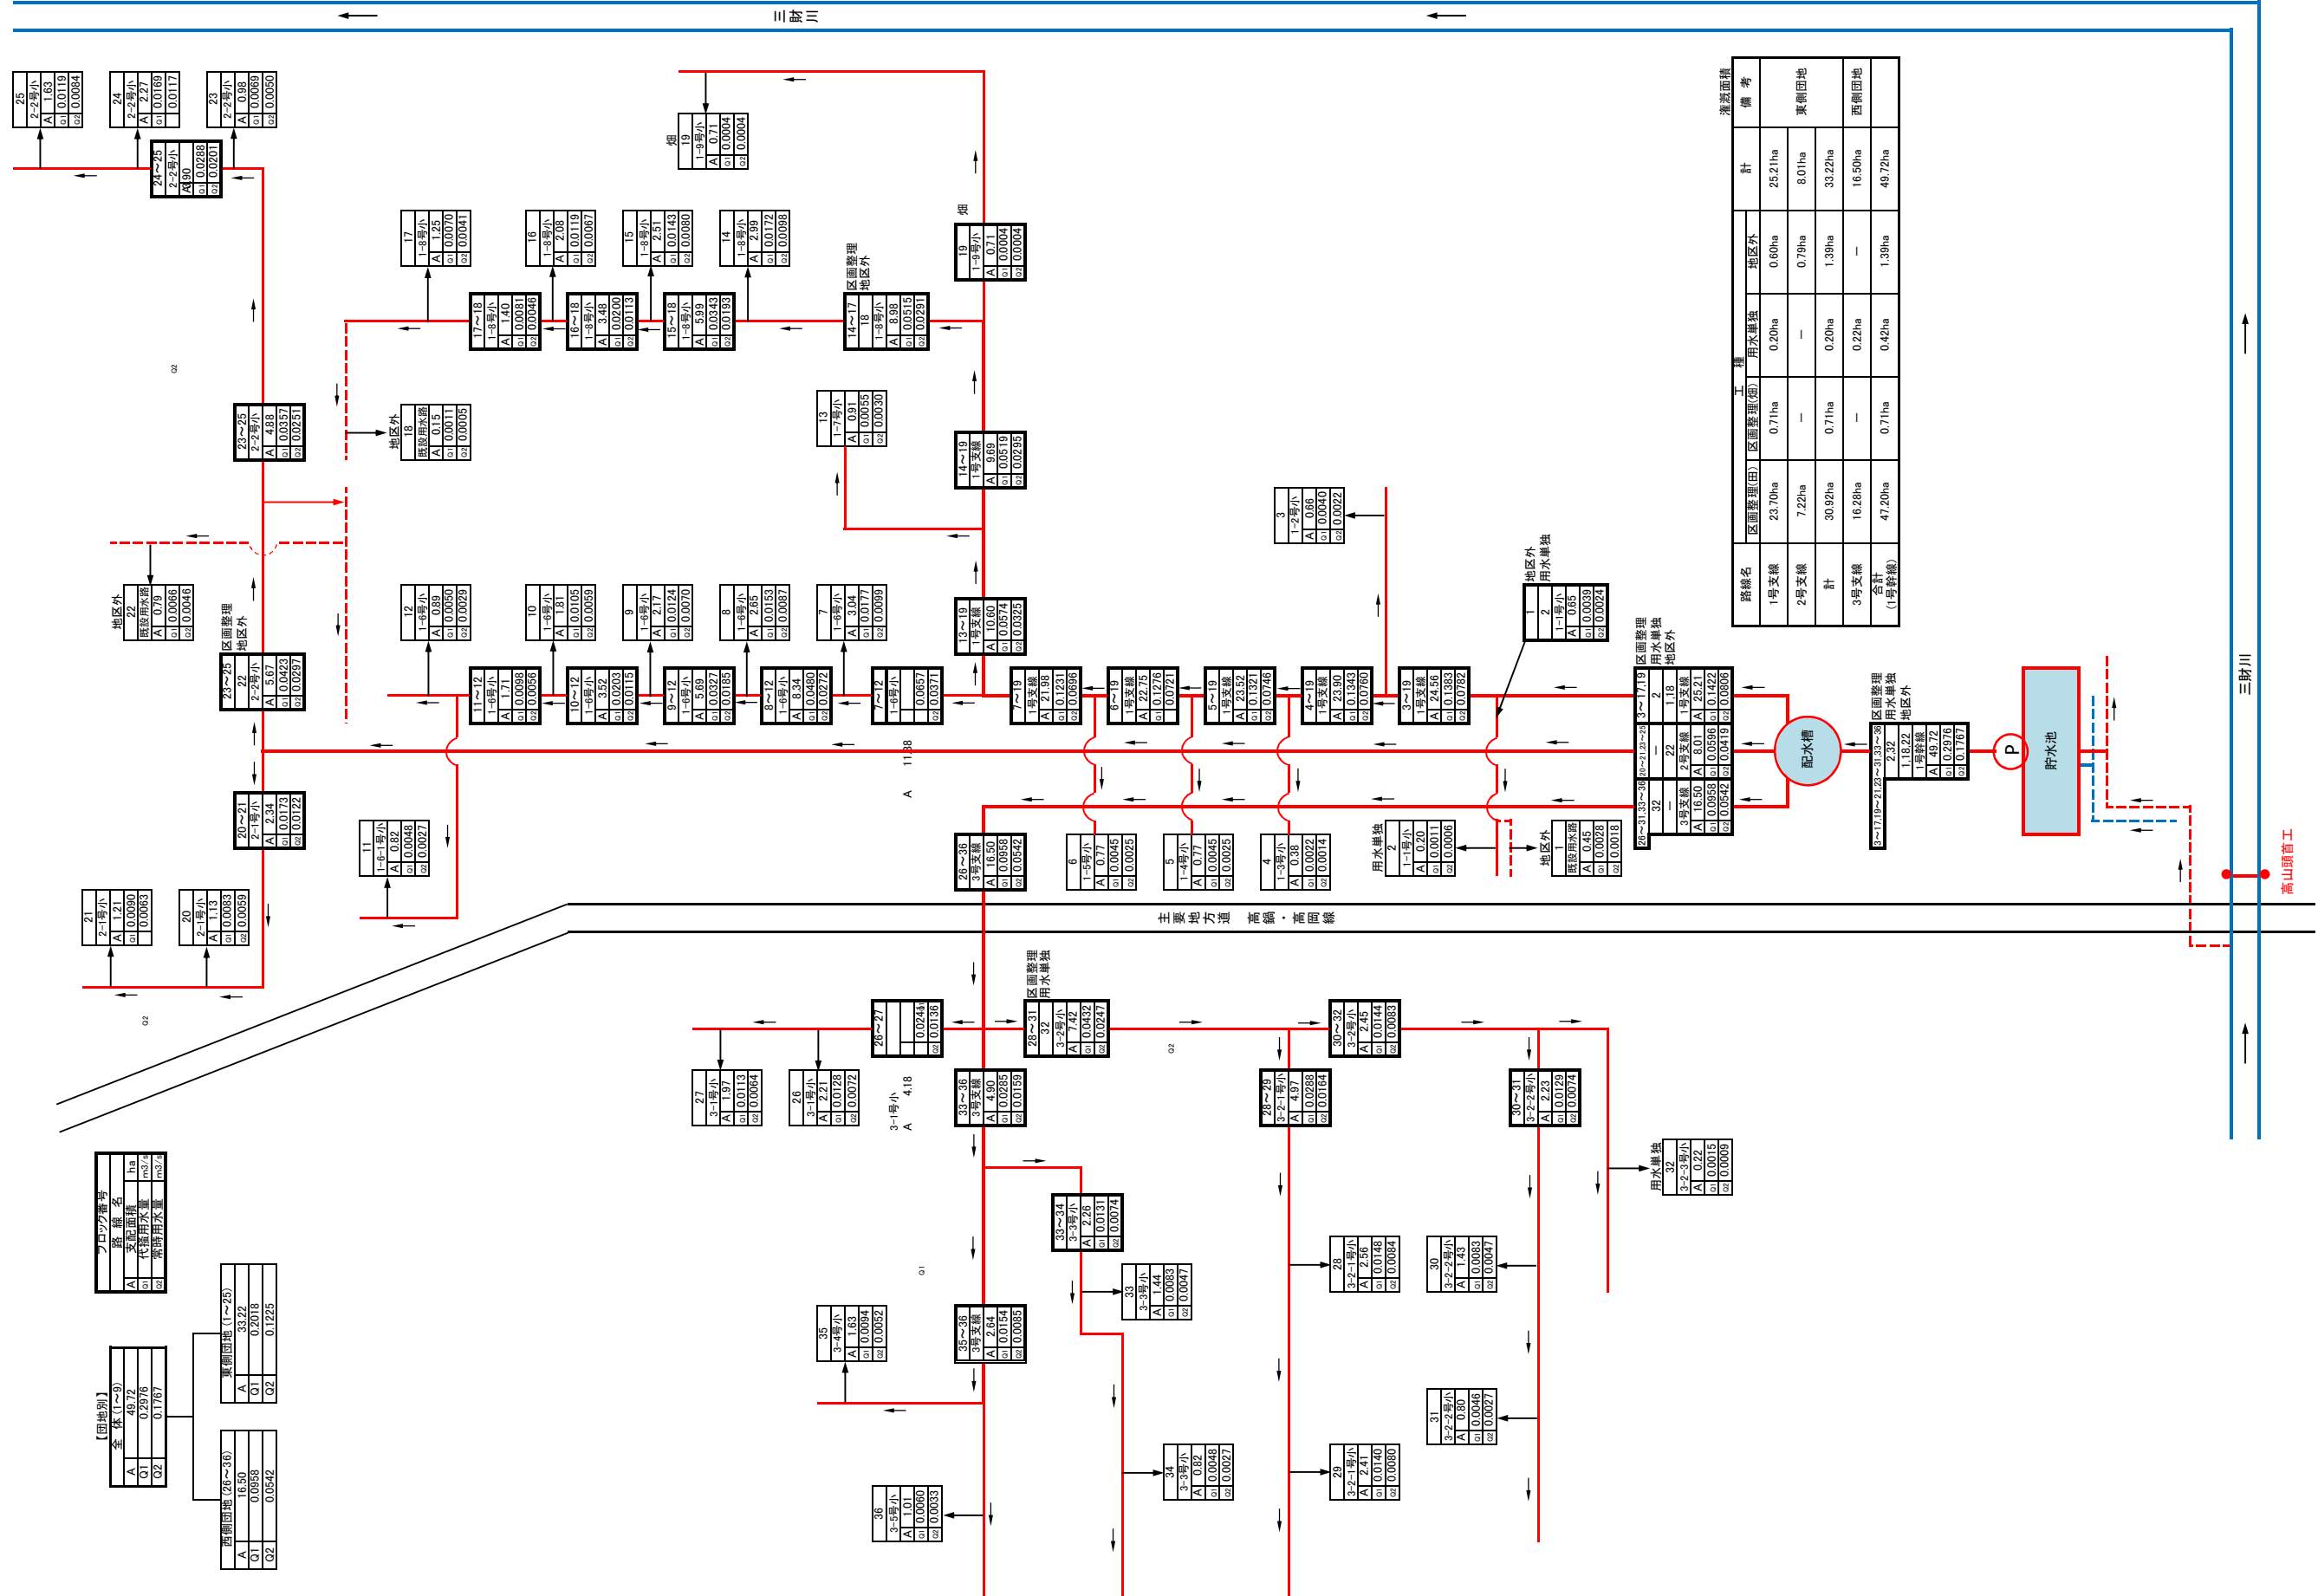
三財川

灌漑面積

| 路線名 | 区画整理(田) | 区画整理(畑) | 用水単独 | 地区外 | 計 | 備考 |
|---|---|---|---|---|---|---|
| 1号支線 | 23.70ha | 0.71ha | 0.20ha | 0.60ha | 25.21ha | 東側団地 |
| 2号支線 | 7.22ha | — | — | 0.79ha | 8.01ha | |
| 計 | 30.92ha | 0.71ha | 0.20ha | 1.39ha | 33.22ha | |
| 3号支線 | 16.28ha | — | 0.22ha | — | 16.50ha | 西側団地 |
| 合計(1号幹線) | 47.20ha | 0.71ha | 0.42ha | 1.39ha | 49.72ha | |

25 2−2号小 A 1.63 Q1 0.0119 Q2 0.0084
24 2−2号小 A 2.27 Q1 0.0169 Q2 0.0117
23 2−2号小 A 0.98 Q1 0.0069 Q2 0.0050
24〜25 2−2号小 A 3.90 Q1 0.0288 Q2 0.0201

畑 19 1−9号小 A 0.71 Q1 0.0004 Q2 0.0004
畑 19 1−9号小 A 0.71 Q1 0.0004 Q2 0.0004

17 1−8号小 A 1.25 Q1 0.0070 Q2 0.0041
16 1−8号小 A 2.08 Q1 0.0119 Q2 0.0067
15 1−8号小 A 2.51 Q1 0.0143 Q2 0.0080
14 1−8号小 A 2.99 Q1 0.0172 Q2 0.0098
17〜18 1−8号小 A 1.40 Q1 0.0081 Q2 0.0046
16〜18 1−8号小 A 3.48 Q1 0.0200 Q2 0.0113
15〜18 1−8号小 A 5.99 Q1 0.0343 Q2 0.0193
区画整理 地区外 14〜17 18 1−8号小 A 8.98 Q1 0.0515 Q2 0.0291

23〜25 2−2号小 A 4.88 Q1 0.0357 Q2 0.0251
地区外 18 既設用水路 A 0.15 Q1 0.0011 Q2 0.0005
13 1−7号小 A 0.91 Q1 0.0055 Q2 0.0030
14〜19 1号支線 A 9.69 Q1 0.0519 Q2 0.0295
3 1−2号小 A 0.66 Q1 0.0040 Q2 0.0022

地区外 22 既設用水路 A 0.79 Q1 0.0066 Q2 0.0046
区画整理 地区外 23〜25 22 2−2号小 A 5.67 Q1 0.0423 Q2 0.0297

12 1−6号小 A 0.89 Q1 0.0050 Q2 0.0029
10 1−6号小 A 1.81 Q1 0.0105 Q2 0.0059
9 1−6号小 A 2.17 Q1 0.0124 Q2 0.0070
8 1−6号小 A 2.65 Q1 0.0153 Q2 0.0087
7 1−6号小 A 3.04 Q1 0.0177 Q2 0.0099
13〜19 1号支線 A 10.60 Q1 0.0574 Q2 0.0325
地区外 用水単独 1 2 1−1号小 A 0.65 Q1 0.0039 Q2 0.0024

11〜12 1−6号小 A 1.71 Q1 0.0098 Q2 0.0056
10〜12 1−6号小 A 3.52 Q1 0.0203 Q2 0.0115
9〜12 1−6号小 A 5.69 Q1 0.0327 Q2 0.0185
8〜12 1−6号小 A 8.34 Q1 0.0480 Q2 0.0272
7〜12 1−6号小 Q1 0.0657 Q2 0.0371
7〜19 1号支線 A 21.98 Q1 0.1231 Q2 0.0696
6〜19 1号支線 A 22.75 Q1 0.1276 Q2 0.0721
5〜19 1号支線 A 23.52 Q1 0.1321 Q2 0.0746
4〜19 1号支線 A 23.90 Q1 0.1343 Q2 0.0760
3〜19 1号支線 A 24.56 Q1 0.1383 Q2 0.0782
区画整理 用水単独 地区外 3〜17,19 2 1.18 1号支線 A 25.21 Q1 0.1422 Q2 0.0806
20〜21,23〜25 22 2号支線 A 8.01 Q1 0.0596 Q2 0.0419
26〜31,33〜36 32 3号支線 A 16.50 Q1 0.0958 Q2 0.0542
配水槽
区画整理 用水単独 地区外 3〜17,19〜21,23〜31,33〜36 2.32 1.18,22 1号幹線 A 49.72 Q1 0.2976 Q2 0.1767
P
貯水池
三財川
高山頭首工

11.38 A
20〜21 2−1号小 A 2.34 Q1 0.0173 Q2 0.0122
11 1−6−1号小 A 0.82 Q1 0.0048 Q2 0.0027
26〜36 3号支線 A 16.50 Q1 0.0958 Q2 0.0542
6 1−5号小 A 0.77 Q1 0.0045 Q2 0.0025
5 1−4号小 A 0.77 Q1 0.0045 Q2 0.0025
4 1−3号小 A 0.38 Q1 0.0022 Q2 0.0014
用水単独 2 1−1号小 A 0.20 Q1 0.0011 Q2 0.0006
地区外 1 既設用水路 A 0.45 Q1 0.0028 Q2 0.0018

21 2−1号小 A 1.21 Q1 0.0090 Q2 0.0063
20 2−1号小 A 1.13 Q1 0.0083 Q2 0.0059

主要地方道 高鍋・高岡線

26〜27 Q1 0.0244 Q2 0.0136
区画整理 用水単独 28〜31 32 3−2号小 A 7.42 Q1 0.0432 Q2 0.0247
30〜32 3−2号小 A 2.45 Q1 0.0144 Q2 0.0083
27 3−1号小 A 1.97 Q1 0.0113 Q2 0.0064
26 3−1号小 A 2.21 Q1 0.0128 Q2 0.0072
3−1号小 A 4.18
33〜36 3号支線 A 4.90 Q1 0.0285 Q2 0.0159
28〜29 3−2−1号小 A 4.97 Q1 0.0288 Q2 0.0164
30〜31 3−2−2号小 A 2.23 Q1 0.0129 Q2 0.0074
用水単独 32 3−2−3号小 A 0.22 Q1 0.0015 Q2 0.0009

ブロック番号 路線名 A 支配面積 ha Q1 代掻用水量 m3/s Q2 常時用水量 m3/s

33〜34 3−3号小 A 2.26 Q1 0.0131 Q2 0.0074
33 3−3号小 A 1.44 Q1 0.0083 Q2 0.0047
28 3−2−1号小 A 2.56 Q1 0.0148 Q2 0.0084
30 3−2−2号小 A 1.43 Q1 0.0083 Q2 0.0047
35 3−4号小 A 1.63 Q1 0.0094 Q2 0.0052
35〜36 3号支線 A 2.64 Q1 0.0154 Q2 0.0085
31 3−2−2号小 A 0.80 Q1 0.0046 Q2 0.0027
34 3−3号小 A 0.82 Q1 0.0048 Q2 0.0027
29 3−2−1号小 A 2.41 Q1 0.0140 Q2 0.0080
36 3−5号小 A 1.01 Q1 0.0060 Q2 0.0033

【団地別】
全体(1〜9) A 49.72 Q1 0.2976 Q2 0.1767
東側団地(1〜25) A 33.22 Q1 0.2018 Q2 0.1225
西側団地(26〜36) A 16.50 Q1 0.0958 Q2 0.0542